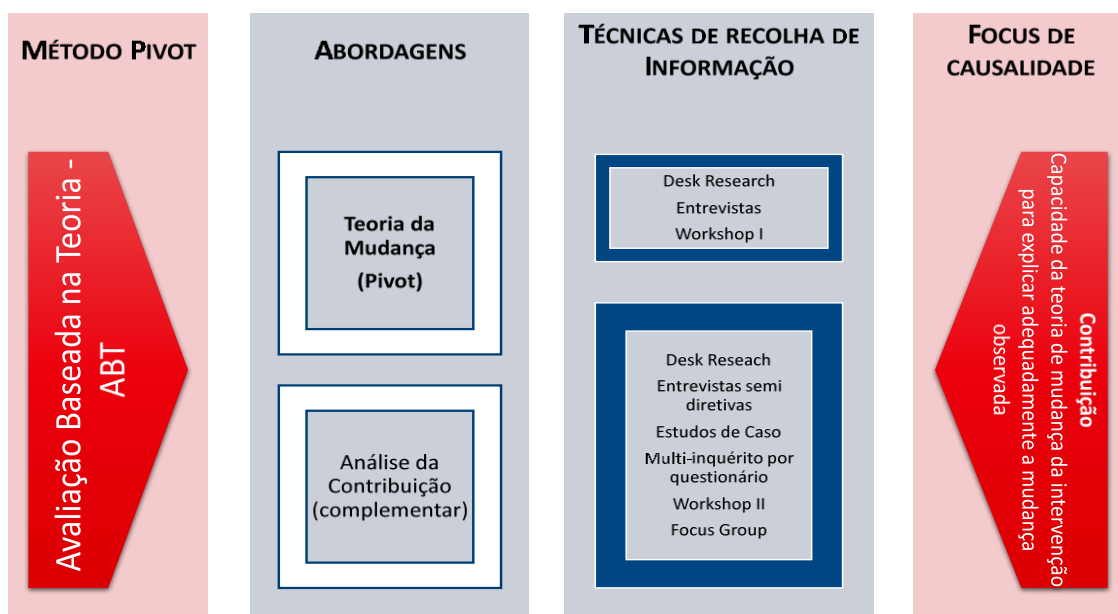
MÉTODO PIVOT

Avaliação Baseada na Teoria - ABT

ABORDAGENS

Teoria da Mudança (Pivot)

Análise da Contribuição (complementar)

TÉCNICAS DE RECOLHA DE INFORMAÇÃO

Desk Research
Entrevistas
Workshop I

Desk Reseach
Entrevistas semi diretivas
Estudos de Caso
Multi-inquérito por questionário
Workshop II
Focus Group

FOCUS DE CAUSALIDADE

Contribuição
Capacidade da teoria de mudança da intervenção para explicar adequadamente a mudança observada